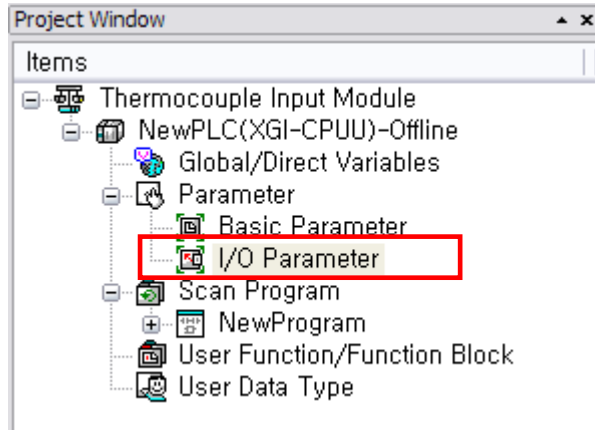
Project Window
Items
Thermocouple Input Module
NewPLC(XGI-CPUU)-Offline
Global/Direct Variables
Parameter
Basic Parameter
I/O Parameter
Scan Program
NewProgram
User Function/Function Block
User Data Type